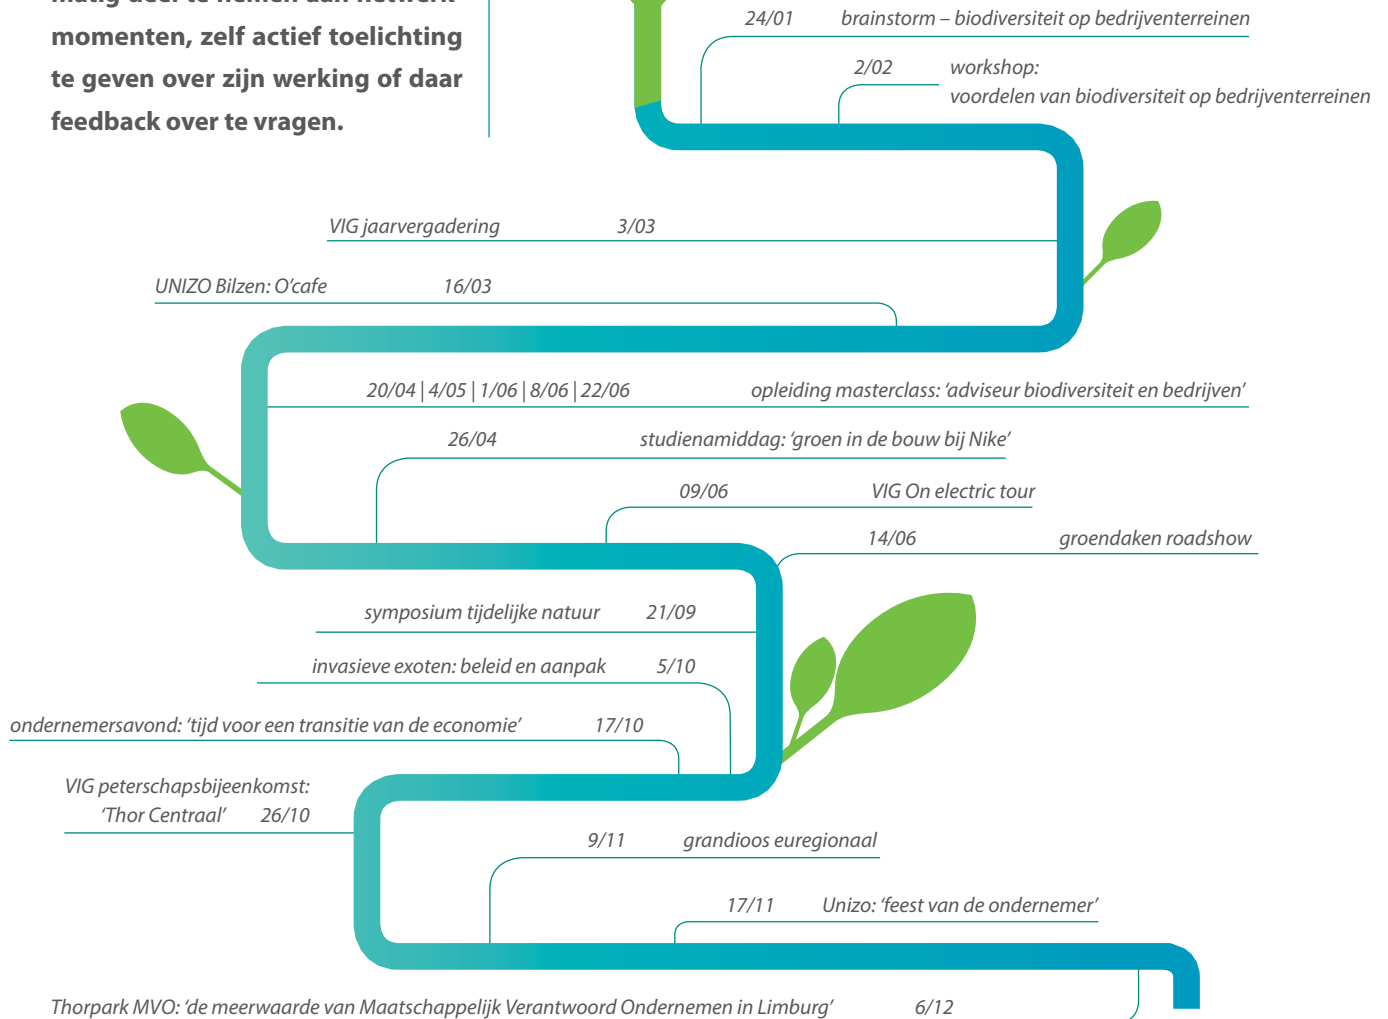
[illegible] momenten, zelf actief toelichting te geven over zijn werking of daar feedback over te vragen.

24/01 brainstorm – biodiversiteit op bedrijventerreinen

2/02 workshop: voordelen van biodiversiteit op bedrijventerreinen

VIG jaarvergadering 3/03

UNIZO Bilzen: O'cafe 16/03

20/04 | 4/05 | 1/06 | 8/06 | 22/06 opleiding masterclass: 'adviseur biodiversiteit en bedrijven'

26/04 studienamiddag: 'groen in de bouw bij Nike'

09/06 VIG On electric tour

14/06 groendaken roadshow

symposium tijdelijke natuur 21/09

invasieve exoten: beleid en aanpak 5/10

ondernemersavond: 'tijd voor een transitie van de economie' 17/10

VIG peterschapsbijeenkomst: 'Thor Centraal' 26/10

9/11 grandioos euregionaal

17/11 Unizo: 'feest van de ondernemer'

Thorpark MVO: 'de meerwaarde van Maatschappelijk Verantwoord Ondernemen in Limburg' 6/12